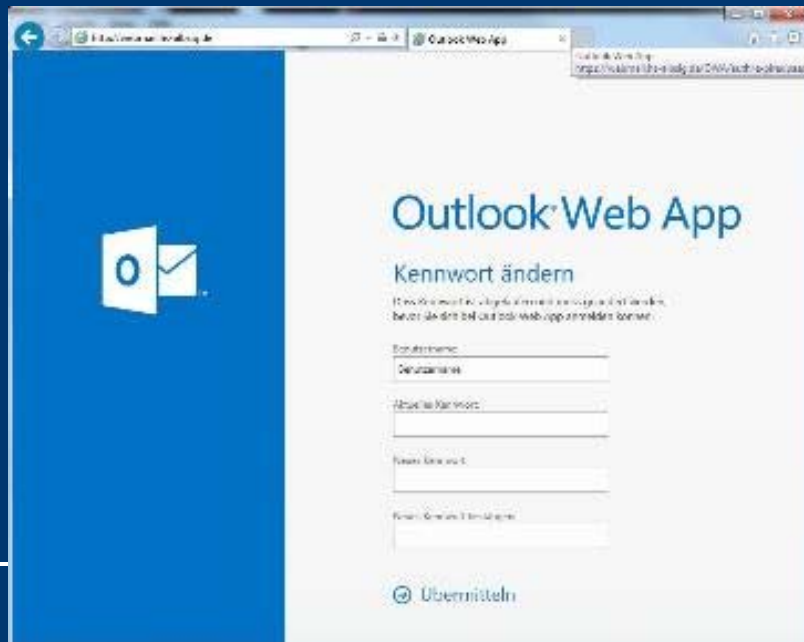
https://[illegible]

Outlook Web App

Outlook Web App

Kennwort ändern

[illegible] bevor Sie sich bei Outlook Web App anmelden können.

Benutzername:

Benutzername

Aktuelles Kennwort:

Neues Kennwort:

Neues Kennwort bestätigen:

Übermitteln